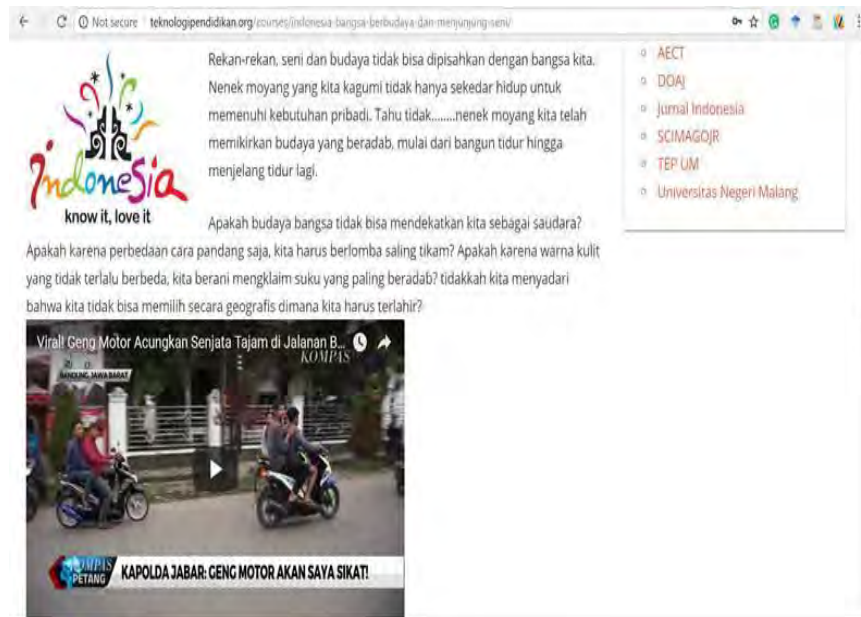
Not secure | teknologipendidikan.org/courses/indonesia-bangsa-berbudaya-dan-menjunjung-seni/

Indonesia
know it, love it

Rekan-rekan, seni dan budaya tidak bisa dipisahkan dengan bangsa kita. Nenek moyang yang kita kagumi tidak hanya sekedar hidup untuk memenuhi kebutuhan pribadi. Tahu tidak........nenek moyang kita telah memikirkan budaya yang beradab, mulai dari bangun tidur hingga menjelang tidur lagi.

Apakah budaya bangsa tidak bisa mendekatkan kita sebagai saudara? Apakah karena perbedaan cara pandang saja, kita harus berlomba saling tikam? Apakah karena warna kulit yang tidak terlalu berbeda, kita berani mengklaim suku yang paling beradab? tidakkah kita menyadari bahwa kita tidak bisa memilih secara geografis dimana kita harus terlahir?

Viral! Geng Motor Acungkan Senjata Tajam di Jalanan B...

KOMPAS

BANDUNG, JAWA BARAT

KOMPAS PETANG

KAPOLDA JABAR: GENG MOTOR AKAN SAYA SIKAT!

AECT
DOAJ
Jurnal Indonesia
SCIMAGOJR
TEP UM
Universitas Negeri Malang